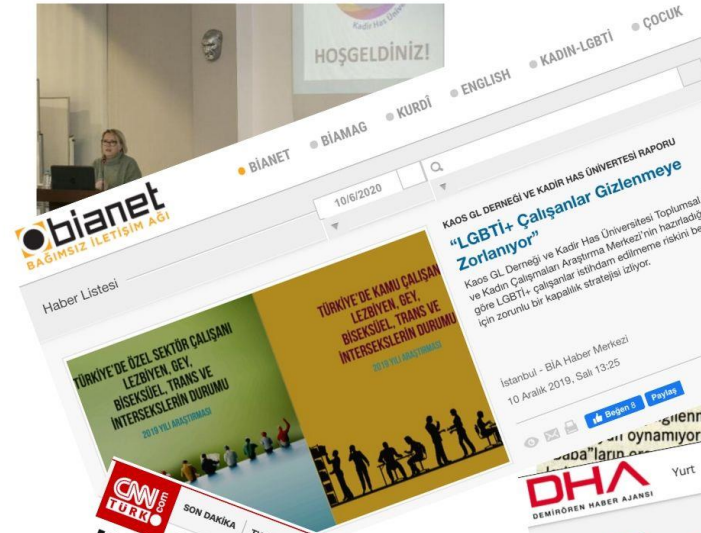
Kadir Has
HOŞGELDİNİZ!

bianet
BAĞIMSIZ İLETİŞİM AĞI

BİANET
BİAMAG
KURDÎ
ENGLISH
KADIN-LGBTİ
ÇOCUK

10/6/2020

Haber Listesi

KAOS GL DERNEĞİ VE KADİR HAS ÜNİVERSİTESİ RAPORU

"LGBTİ+ Çalışanlar Gizlenmeye Zorlanıyor"

Kaos GL Derneği ve Kadir Has Üniversitesi Toplumsal ve Kadın Çalışmaları Araştırma Merkezi'nin hazırladığı göre LGBTİ+ çalışanlar istihdam edilmeme riskini be için zorunlu bir kapalılık stratejisi izliyor.

İstanbul - BİA Haber Merkezi
10 Aralık 2019, Salı 13:25

Beğen 8
Paylaş

TÜRKİYE'DE ÖZEL SEKTÖR ÇALIŞANI LEZBİYEN, GEY, BİSEKSÜEL, TRANS VE İNTERSEKSLERİN DURUMU
2019 YILI ARAŞTIRMASI

TÜRKİYE'DE KAMU ÇALIŞANI LEZBİYEN, GEY, BİSEKSÜEL, TRANS VE İNTERSEKSLERİN DURUMU
2019 YILI ARAŞTIRMASI

CNN TÜRK .com
SON DAKİKA

DHA
DEMİRÖREN HABER AJANSI
Yurt

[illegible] oynamıyor
"baba"ların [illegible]